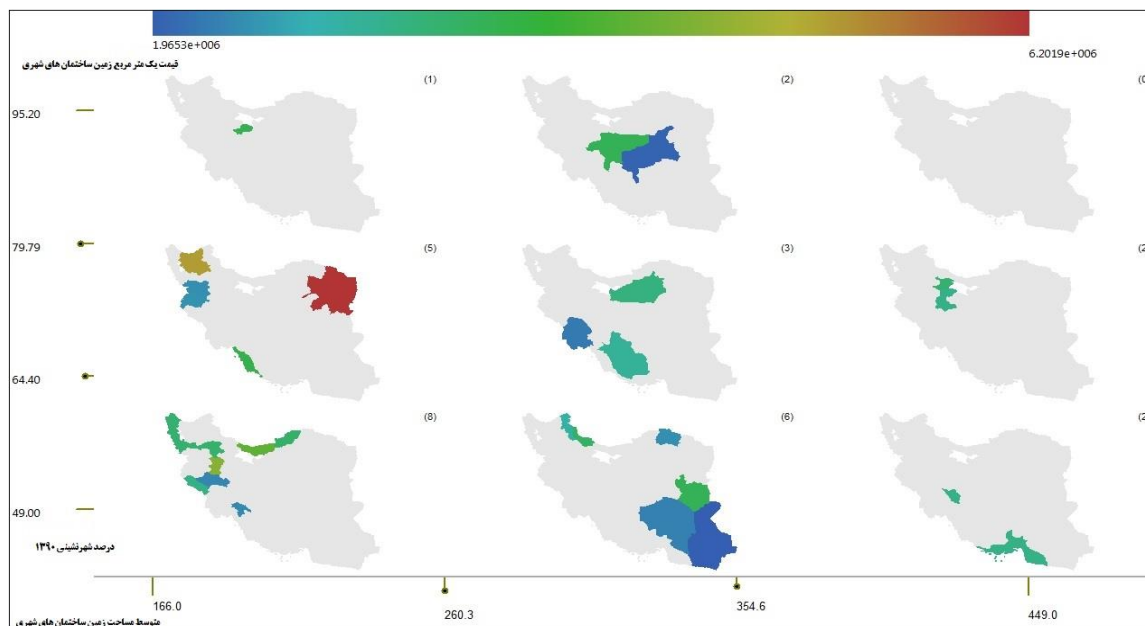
1.9653e+006

6.2019e+006

قیمت یک متر مربع زمین ساختمان های شهری

(1)

(2)

(0

95.20

79.79

(5)

(3)

(2

64.40

(8)

(6)

(2

49.00

درصد شهرنشینی ۱۳۹۰

166.0

260.3

354.6

449.0

متوسط مساحت زمین ساختمان های شهری